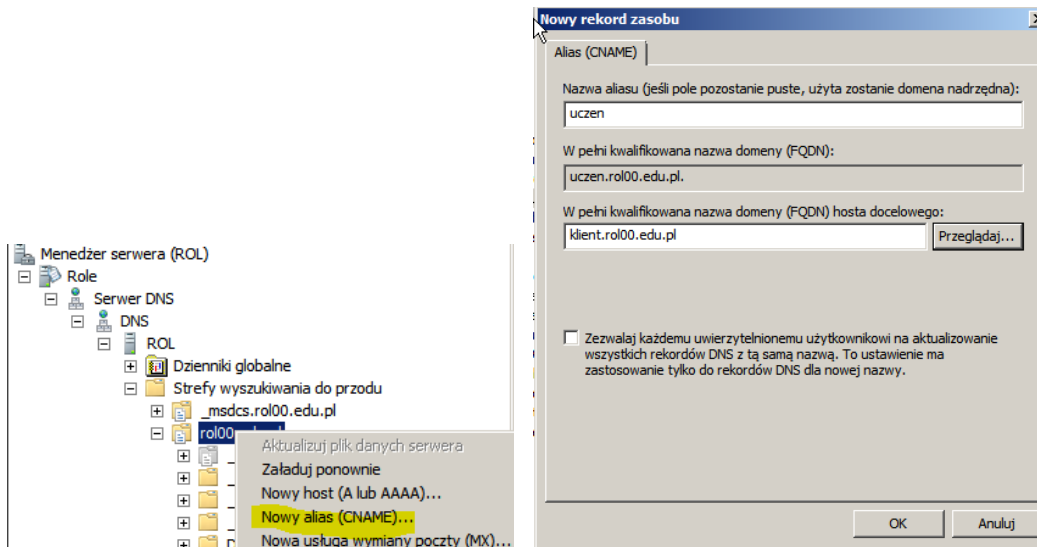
Menedżer serwera (ROL)
Role
Serwer DNS
DNS
ROL
Dzienniki globalne
Strefy wyszukiwania do przodu
_msdcs.rol00.edu.pl
rol00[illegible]
Aktualizuj plik danych serwera
Załaduj ponownie
Nowy host (A lub AAAA)...
Nowy alias (CNAME)...
Nowa usługa wymiany poczty (MX)...

Nowy rekord zasobu
Alias (CNAME)
Nazwa aliasu (jeśli pole pozostanie puste, użyta zostanie domena nadrzędna):
uczen
W pełni kwalifikowana nazwa domeny (FQDN):
uczen.rol00.edu.pl.
W pełni kwalifikowana nazwa domeny (FQDN) hosta docelowego:
klient.rol00.edu.pl
Przeglądaj...
Zezwalaj każdemu uwierzytelnionemu użytkownikowi na aktualizowanie wszystkich rekordów DNS z tą samą nazwą. To ustawienie ma zastosowanie tylko do rekordów DNS dla nowej nazwy.
OK
Anuluj